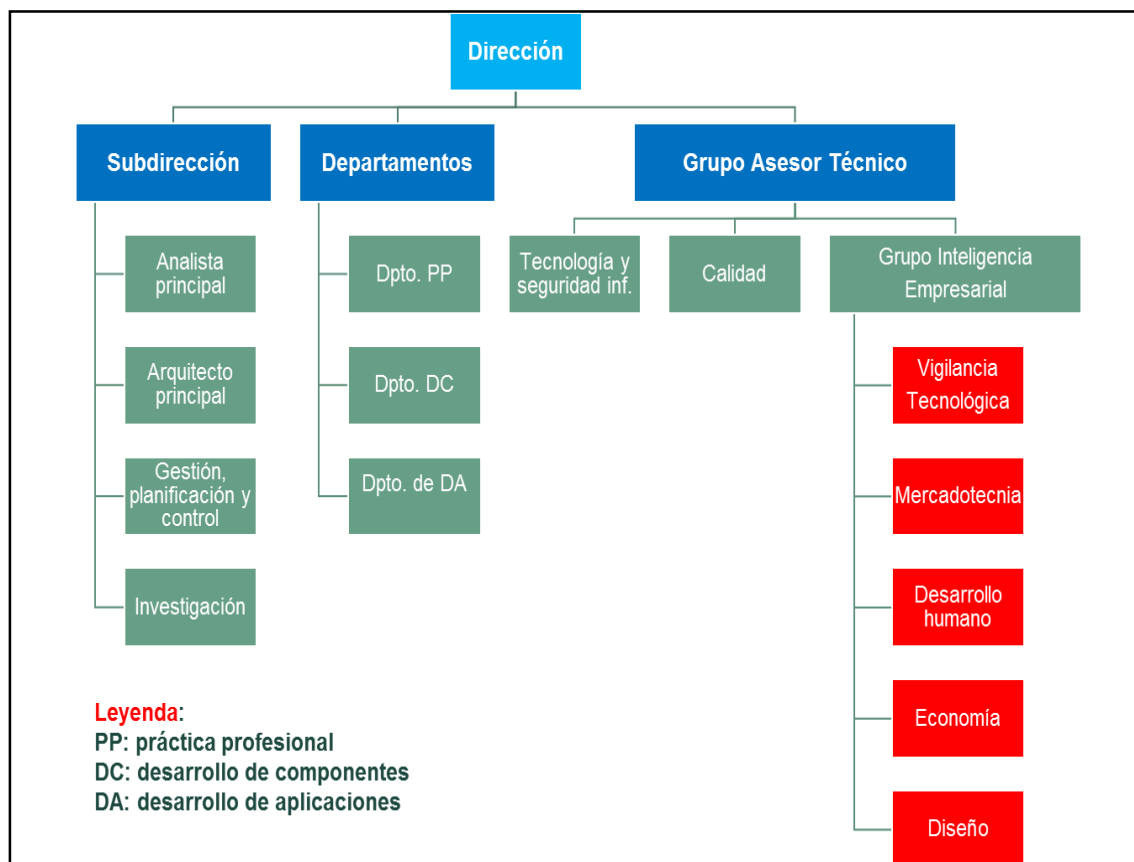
Dirección

Subdirección

Departamentos

Grupo Asesor Técnico

Analista principal

Arquitecto principal

Gestión, planificación y control

Investigación

Dpto. PP

Dpto. DC

Dpto. de DA

Tecnología y seguridad inf.

Calidad

Grupo Inteligencia Empresarial

Vigilancia Tecnológica

Mercadotecnia

Desarrollo humano

Economía

Diseño

Leyenda:
PP: práctica profesional
DC: desarrollo de componentes
DA: desarrollo de aplicaciones